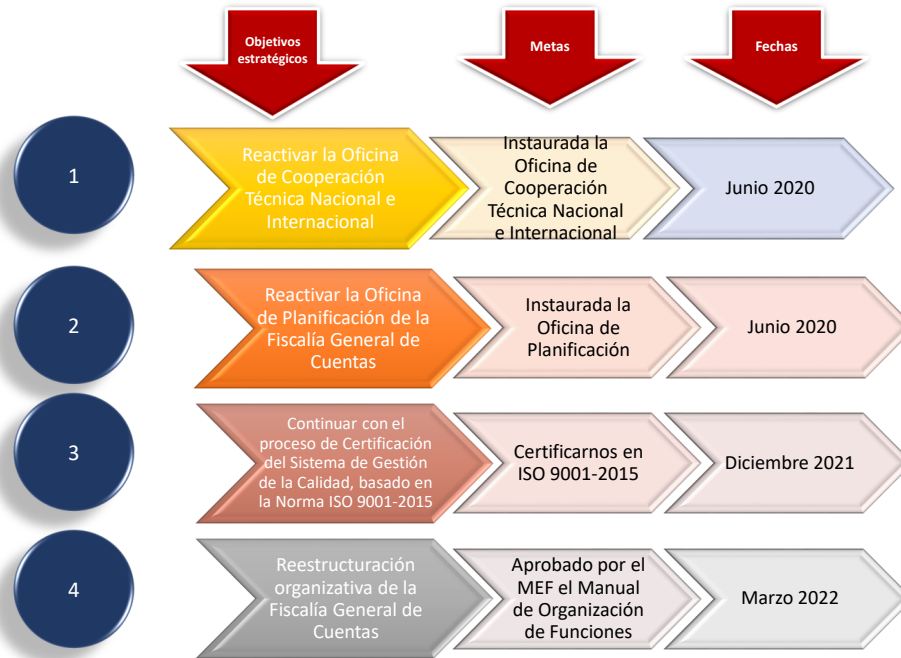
| | Objetivos estratégicos | Metas | Fechas |
|---|---|---|---|
| 1 | Reactivar la Oficina de Cooperación Técnica Nacional e Internacional | Instaurada la Oficina de Cooperación Técnica Nacional e Internacional | Junio 2020 |
| 2 | Reactivar la Oficina de Planificación de la Fiscalía General de Cuentas | Instaurada la Oficina de Planificación | Junio 2020 |
| 3 | Continuar con el proceso de Certificación del Sistema de Gestión de la Calidad, basado en la Norma ISO 9001-2015 | Certificarnos en ISO 9001-2015 | Diciembre 2021 |
| 4 | Reestructuración organizativa de la Fiscalía General de Cuentas | Aprobado por el MEF el Manual de Organización de Funciones | Marzo 2022 |